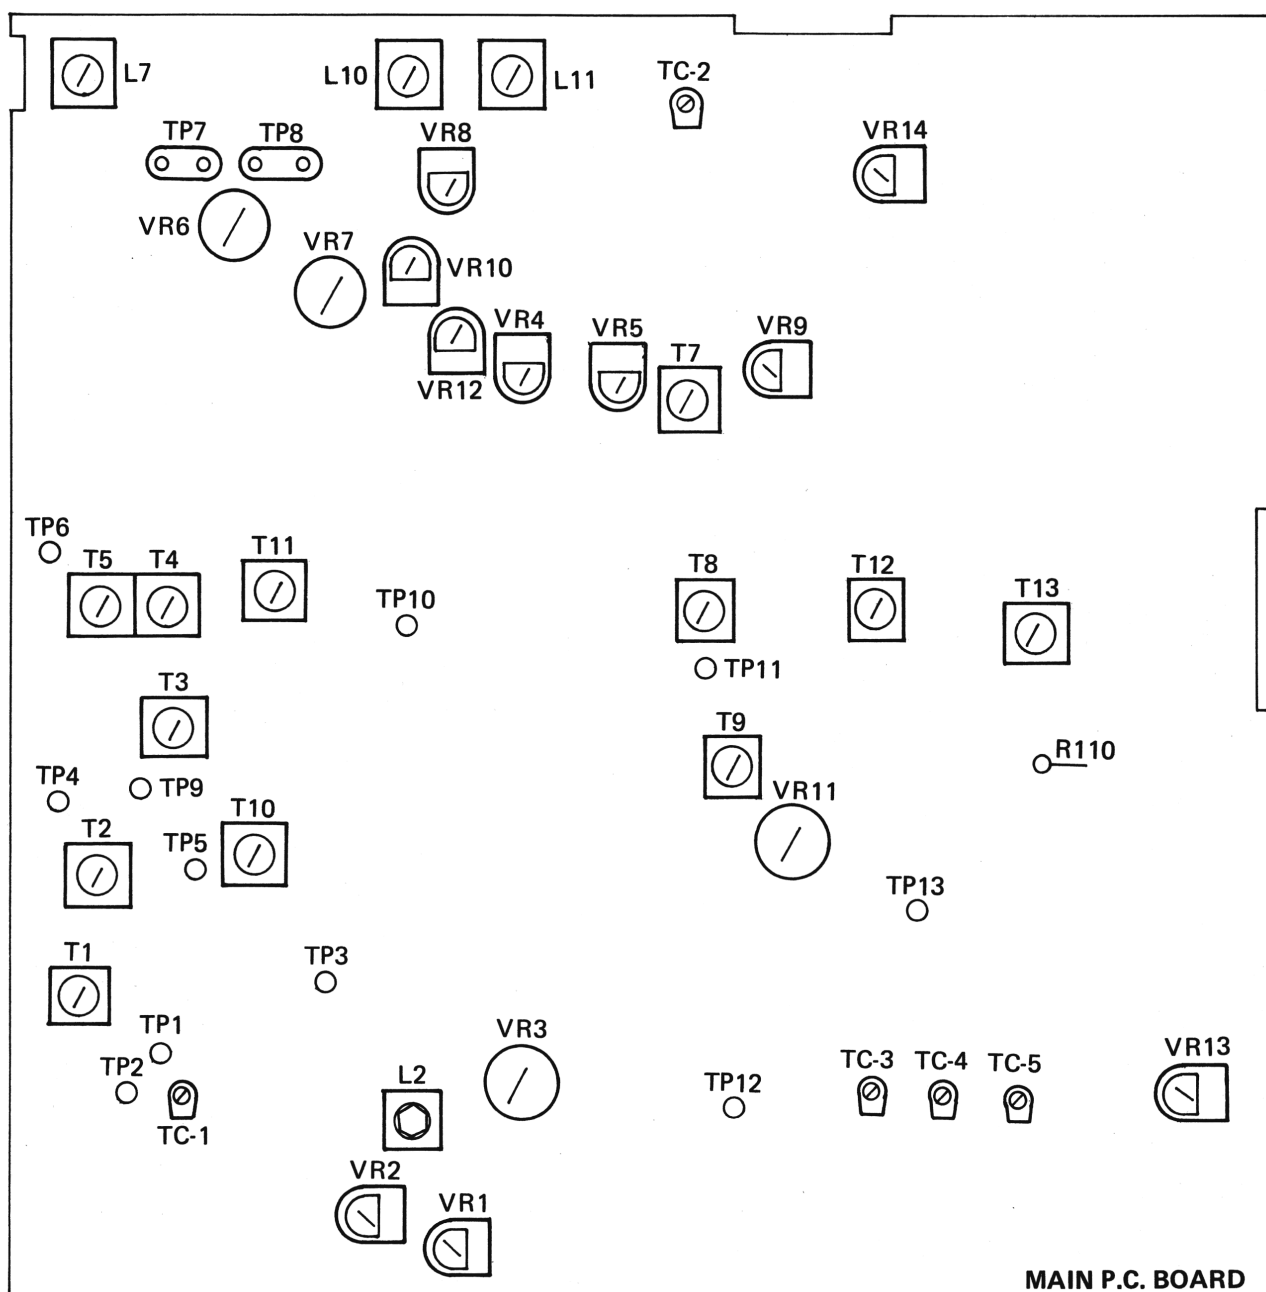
L7
L10
L11
TC-2
TP7
TP8
VR8
VR14
VR6
VR7
VR10
VR4
VR5
VR9
VR12
T7
TP6
T5
T4
T11
TP10
T8
T12
T13
TP11
T3
T9
R110
TP4
TP9
VR11
T2
TP5
T10
TP13
T1
TP3
TP1
VR3
TP2
TC-1
L2
TP12
TC-3
TC-4
TC-5
VR13
VR2
VR1
MAIN P.C. BOARD